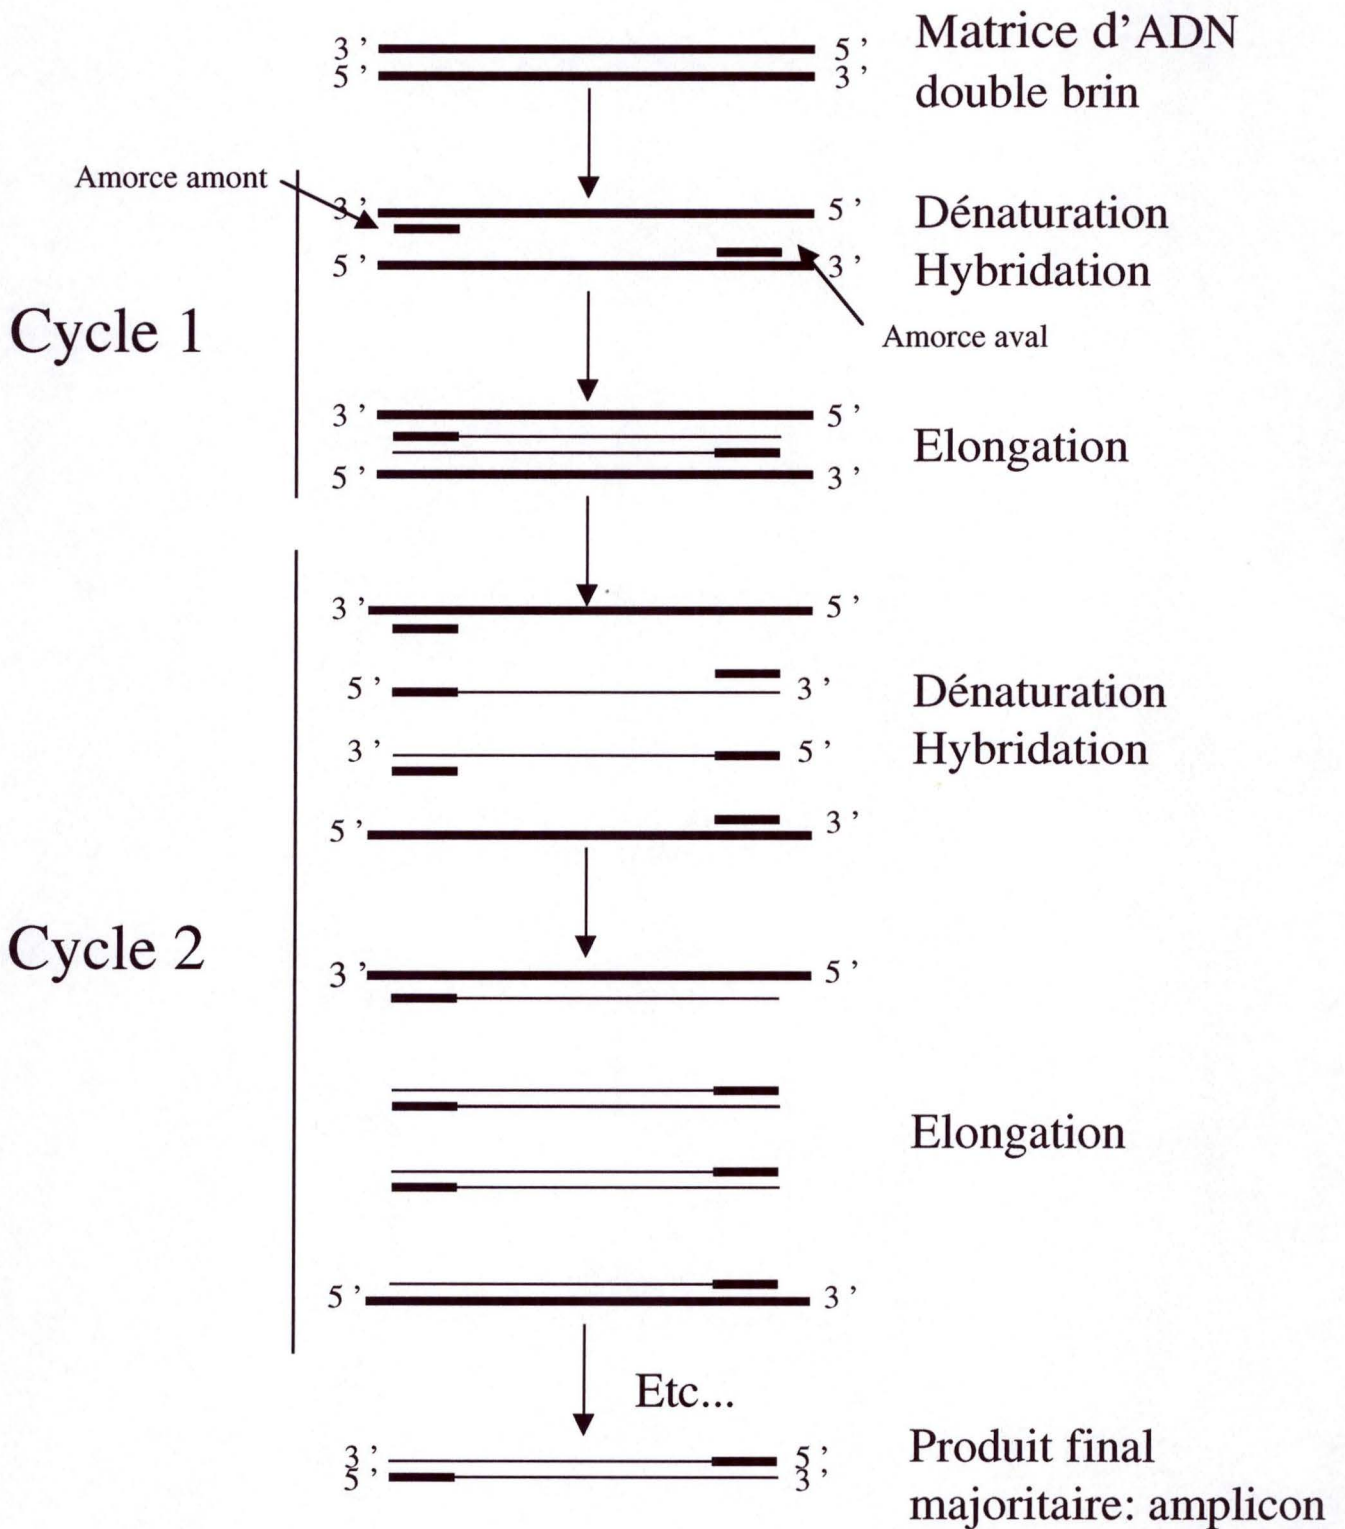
3 ' 5 '
5 ' 3 '
Matrice d'ADN double brin

Amorce amont
3 ' 5 '
5 ' 3 '
Dénaturation
Hybridation
Amorce aval

Cycle 1

3 ' 5 '
5 ' 3 '
Elongation

3 ' 5 '
5 ' 3 '
3 ' 5 '
5 ' 3 '
Dénaturation
Hybridation

Cycle 2

3 ' 5 '

Elongation

5 ' 3 '

Etc...

3 ' 5 '
5 ' 3 '
Produit final majoritaire: amplicon